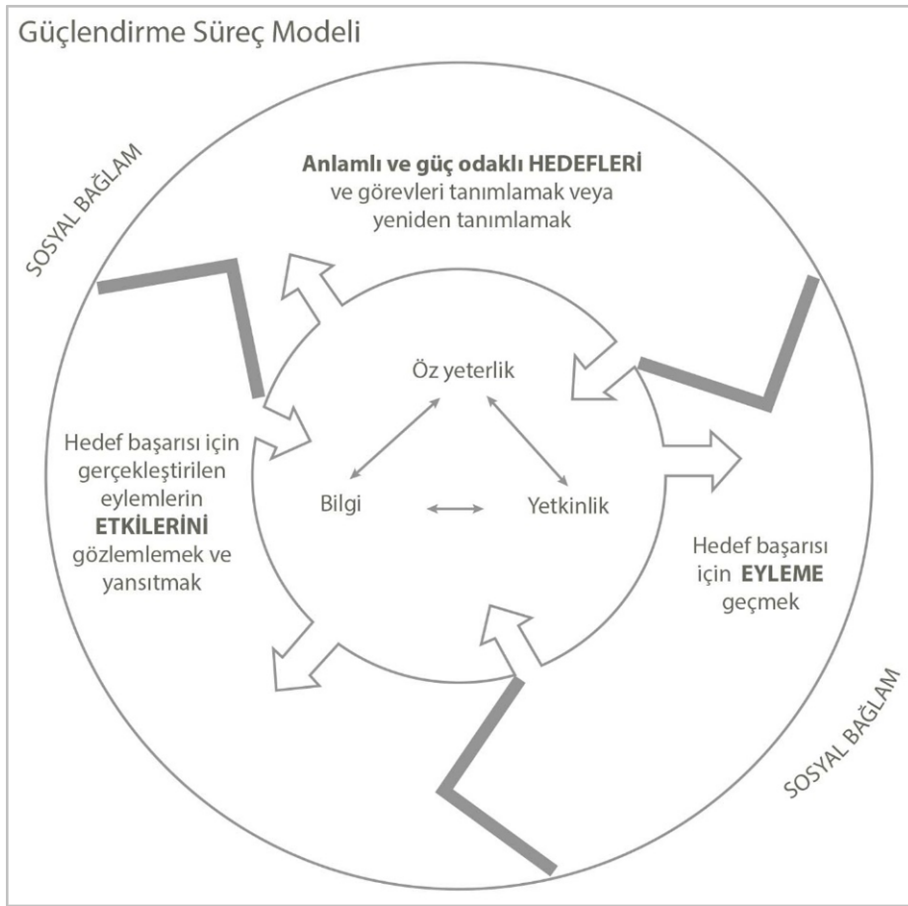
Güçlendirme Süreç Modeli

SOSYAL BAĞLAM

Anlamlı ve güç odaklı HEDEFLERİ ve görevleri tanımlamak veya yeniden tanımlamak

Öz yeterlik

Bilgi

Yetkinlik

Hedef başarısı için gerçekleştirilen eylemlerin ETKİLERİNİ gözlemlemek ve yansıtmak

Hedef başarısı için EYLEME geçmek

SOSYAL BAĞLAM